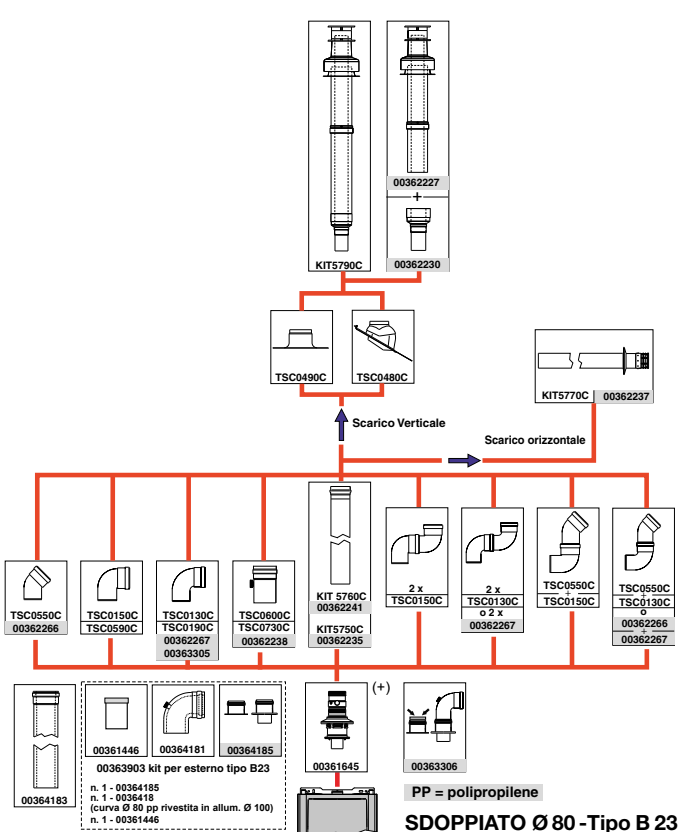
KIT5790C
00362227
+
00362230
TSC0490C
TSC0480C
KIT5770C 00362237
Scarico Verticale
Scarico orizzontale
TSC0550C 00362266
TSC0150C TSC0590C
TSC0130C TSC0190C 00362267 00363305
TSC0600C TSC0730C 00362238
KIT 5760C 00362241 KIT5750C 00362235
2 x TSC0150C
2 x TSC0130C o 2 x 00362267
TSC0550C + TSC0150C
TSC0550C + TSC0130C o 00362266 + 00362267
00364183
00361446
00364181
00364185
00363903 kit per esterno tipo B23
n. 1 - 00364185
n. 1 - 0036418
(curva Ø 80 pp rivestita in allum. Ø 100)
n. 1 - 00361446
(+)
00361645
00363306
PP = polipropilene
SDOPPIATO Ø 80 -Tipo B 23